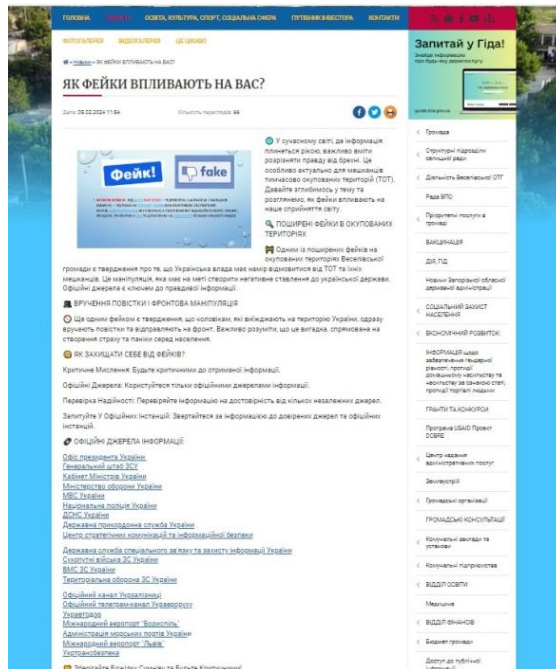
ГОЛОВНА НОВИНИ ОСВІТА, КУЛЬТУРА, СПОРТ, СОЦІАЛЬНА СФЕРА ПУТІВНИК ІНВЕСТОРА КОНТАКТИ

ФОТОГАЛЕРЕЯ ВІДЕОГАЛЕРЕЯ ЦЕ ЦІКАВО

Запитай у Гіда!

« Новини » ЯК ФЕЙКИ ВПЛИВАЮТЬ НА ВАС?

ЯК ФЕЙКИ ВПЛИВАЮТЬ НА ВАС?

Дата: 09.02.2024 11:54 Кількість переглядів: 64

Фейк! fake

У сучасному світі, де інформація плинеться рікою, важливо вміти розрізняти правду від брехні. Це особливо актуально для мешканців тимчасово окупованих територій (ТОТ). Давайте заглибимось у тему та розглянемо, як фейки впливають на наше сприйняття світу.

ПОШИРЕНІ ФЕЙКИ В ОКУПОВАНИХ ТЕРИТОРІЯХ

Одним із поширених фейків на окупованих територіях Веселівської громади є твердження про те, що Українська влада має намір вивезти всіх від ТОТ та їхніх мешканців. Це маніпуляція, яка має на меті створити негативне ставлення до української держави. Офіційні джерела є ключем до правдивої інформації.

ВРУЧЕННЯ ПОВІСТКИ І ФРОНТОВА МАНІПУЛЯЦІЯ

Ще одним фейком є твердження, що чоловікам, які виїжджають на територію України, одразу вручають повістки та відправляють на фронт. Важливо розуміти, що це вигадка, спрямована на створення страху та паніки серед населення.

ЯК ЗАХИСТАТИ СЕБЕ ВІД ФЕЙКІВ?

Критичне Мислення: Будьте критичними до отриманої інформації.

Офіційні Джерела: Користуйтеся тільки офіційними джерелами інформації.

Перевірка Надійності: Перевіряйте інформацію на достовірність від кількох незалежних джерел.

Звнитуйте У Офіційних Інстанцій: Звертайтеся за інформацією до довірених джерел та офіційних інстанцій.

ОФІЦІЙНІ ДЖЕРЕЛА ІНФОРМАЦІЇ

Офіс президента України
Генеральний штаб ЗСУ
Кабінет Міністрів України
Міністерство оборони України
МВС України
Національна поліція України
ДСНС України
Державна прикордонна служба України
Центр стратегічних комунікацій та інформаційної безпеки

Державна служба спеціального зв'язку та захисту інформації України
Сухопутні війська ЗС України
ВМС ЗС України
Територіальна оборона ЗС України

Офіційний канал Укрзалізниці
Офіційний телеграм-канал Укравтодору
Укравтодор
Міжнародний аеропорт "Бориспіль"
Адміністрація морських портів України
Міжнародний аеропорт "Львів"
Укртрансбезпека

Зберігайте Ясність Суджень та Будьте Критичними!

Громада
Структурні підрозділи селищної ради
Діяльність Веселівської ОТГ
Рада ВПО
Прозорість послуги в громаді
ВАКЦИНАЦІЯ
ДІЯ.ГІД
Новини Запорізької обласної державної адміністрації
СОЦІАЛЬНИЙ ЗАХИСТ НАСЕЛЕННЯ
ЕКОНОМІЧНИЙ РОЗВИТОК
ІНФОРМАЦІЯ щодо забезпечення гендерної рівності, протидії домашньому насильству та насильству за ознакою статі, протидії торгівлі людьми
ГРАНТИ ТА КОНКУРСИ
Програма USAID Проект DOBRE
Центр надання адміністративних послуг
Землеустрій
Громадські організації
ГРОМАДСЬКІ КОНСУЛЬТАЦІЇ
Комунальні заклади та установи
Комунальні підприємства
ВІДДІЛ ОСВІТИ
Медицина
ВІДДІЛ ФІНАНСІВ
Бюджет громади
Доступ до публічної інформації